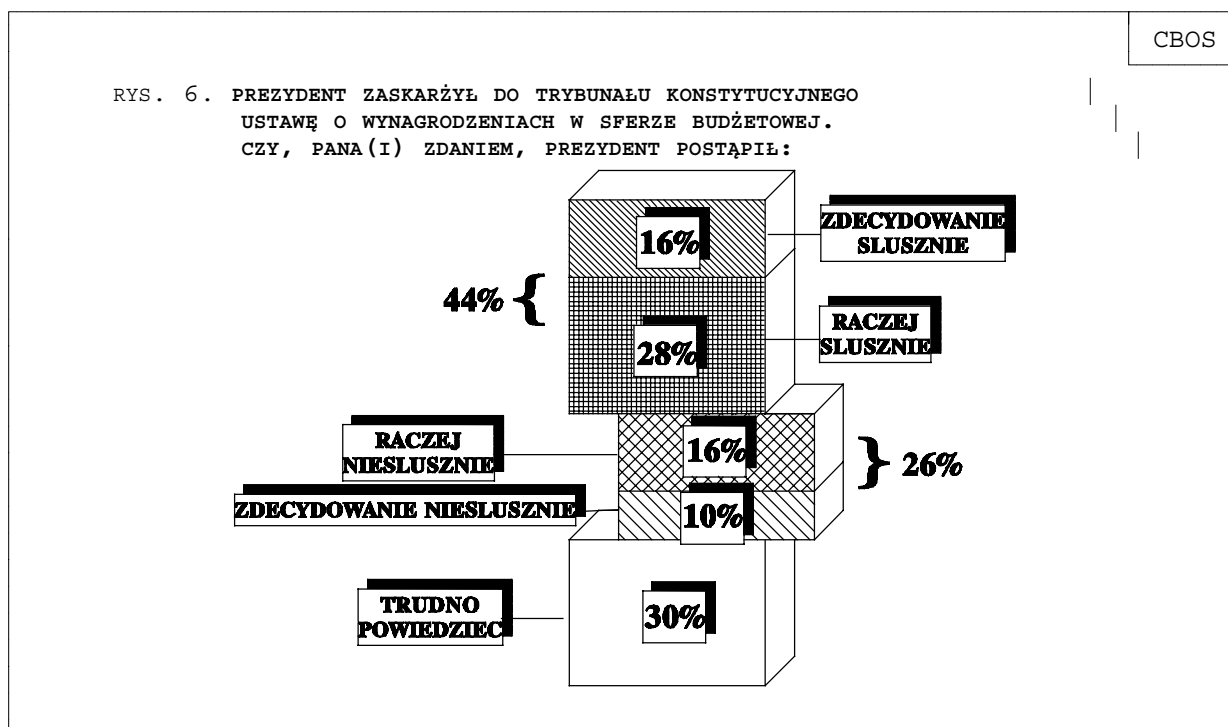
CBOS

RYS. 6. PREZYDENT ZASKARŻYŁ DO TRYBUNAŁU KONSTYTUCYJNEGO USTAWĘ O WYNAGRODZENIACH W SFERZE BUDŻETOWEJ. CZY, PANA(I) ZDANIEM, PREZYDENT POSTĄPIŁ:

16%

ZDECYDOWANIE SLUSZNIE

44%

28%

RACZEJ SLUSZNIE

RACZEJ NIESLUSZNIE

16%

26%

ZDECYDOWANIE NIESLUSZNIE

10%

TRUDNO POWIEDZIEC

30%